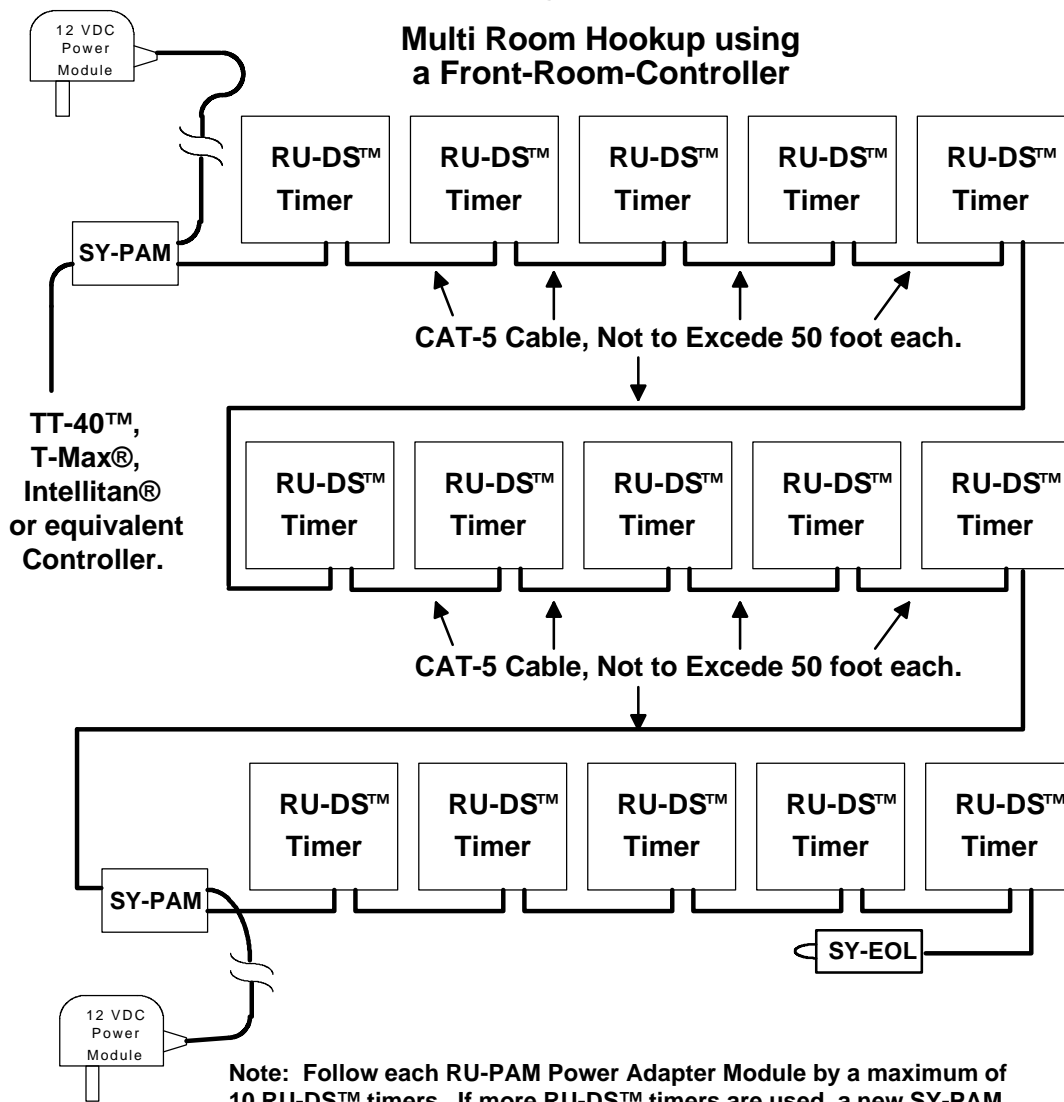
12 VDC Power Module

Multi Room Hookup using a Front-Room-Controller

RU-DS™ Timer

RU-DS™ Timer

RU-DS™ Timer

RU-DS™ Timer

RU-DS™ Timer

SY-PAM

CAT-5 Cable, Not to Excede 50 foot each.

TT-40™, T-Max®, Intellitan® or equivalent Controller.

RU-DS™ Timer

RU-DS™ Timer

RU-DS™ Timer

RU-DS™ Timer

RU-DS™ Timer

CAT-5 Cable, Not to Excede 50 foot each.

RU-DS™ Timer

RU-DS™ Timer

RU-DS™ Timer

RU-DS™ Timer

RU-DS™ Timer

SY-PAM

SY-EOL

12 VDC Power Module

Note: Follow each RU-PAM Power Adapter Module by a maximum of 10 RU-DS™ timers. If more RU-DS™ timers are used, a new SY-PAM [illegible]